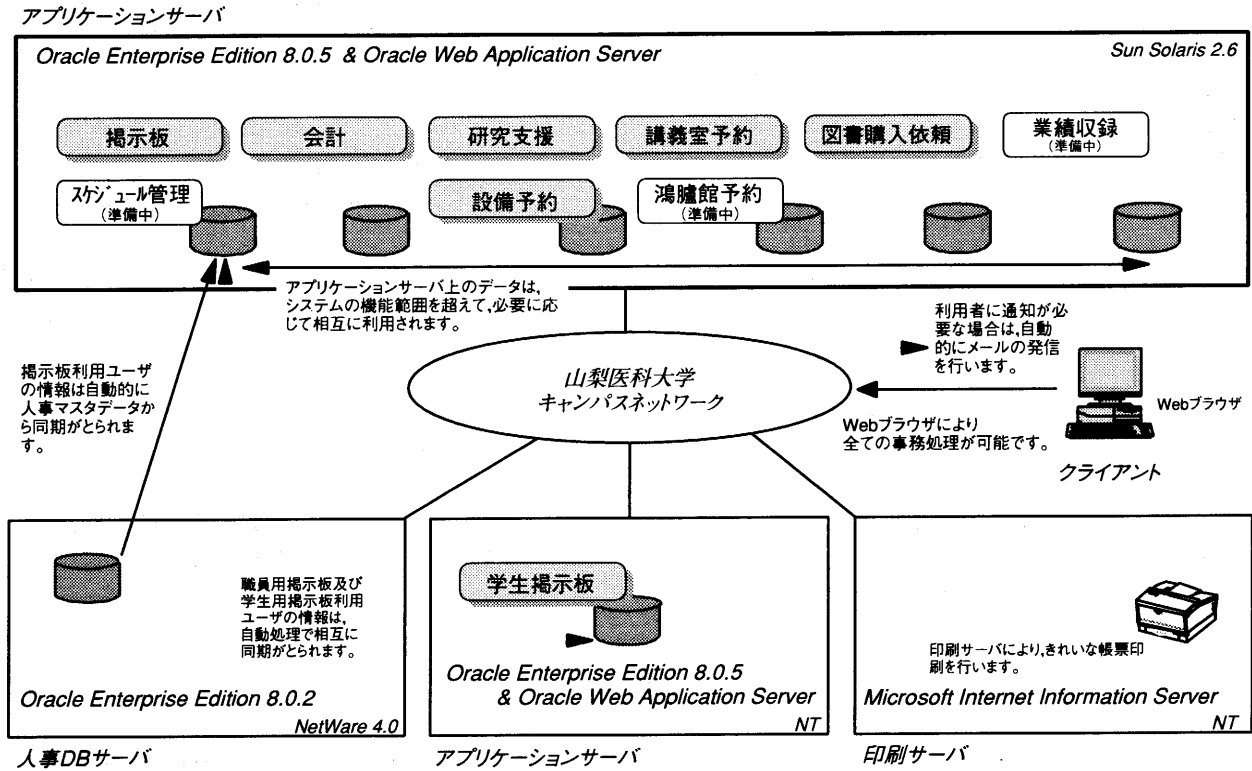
アプリケーションサーバ

Oracle Enterprise Edition 8.0.5 & Oracle Web Application Server

Sun Solaris 2.6

掲示板

会計

研究支援

講義室予約

図書購入依頼

業績収録
(準備中)

スケジュール管理
(準備中)

設備予約

鴻臚館予約
(準備中)

アプリケーションサーバ上のデータは、システムの機能範囲を超えて、必要に応じて相互に利用されます。

利用者に通知が必要な場合は、自動的にメールの発信を行います。

掲示板利用ユーザの情報は自動的に人事マスタデータから同期がとられます。

山梨医科大学
キャンパスネットワーク

Webブラウザ

Webブラウザにより全ての事務処理が可能です。

クライアント

職員用掲示板及び学生用掲示板利用ユーザの情報は、自動処理で相互に同期がとられます。

Oracle Enterprise Edition 8.0.2

NetWare 4.0

人事DBサーバ

学生掲示板

Oracle Enterprise Edition 8.0.5
& Oracle Web Application Server

NT

アプリケーションサーバ

印刷サーバにより、きれいな帳票印刷を行います。

Microsoft Internet Information Server

NT

印刷サーバ